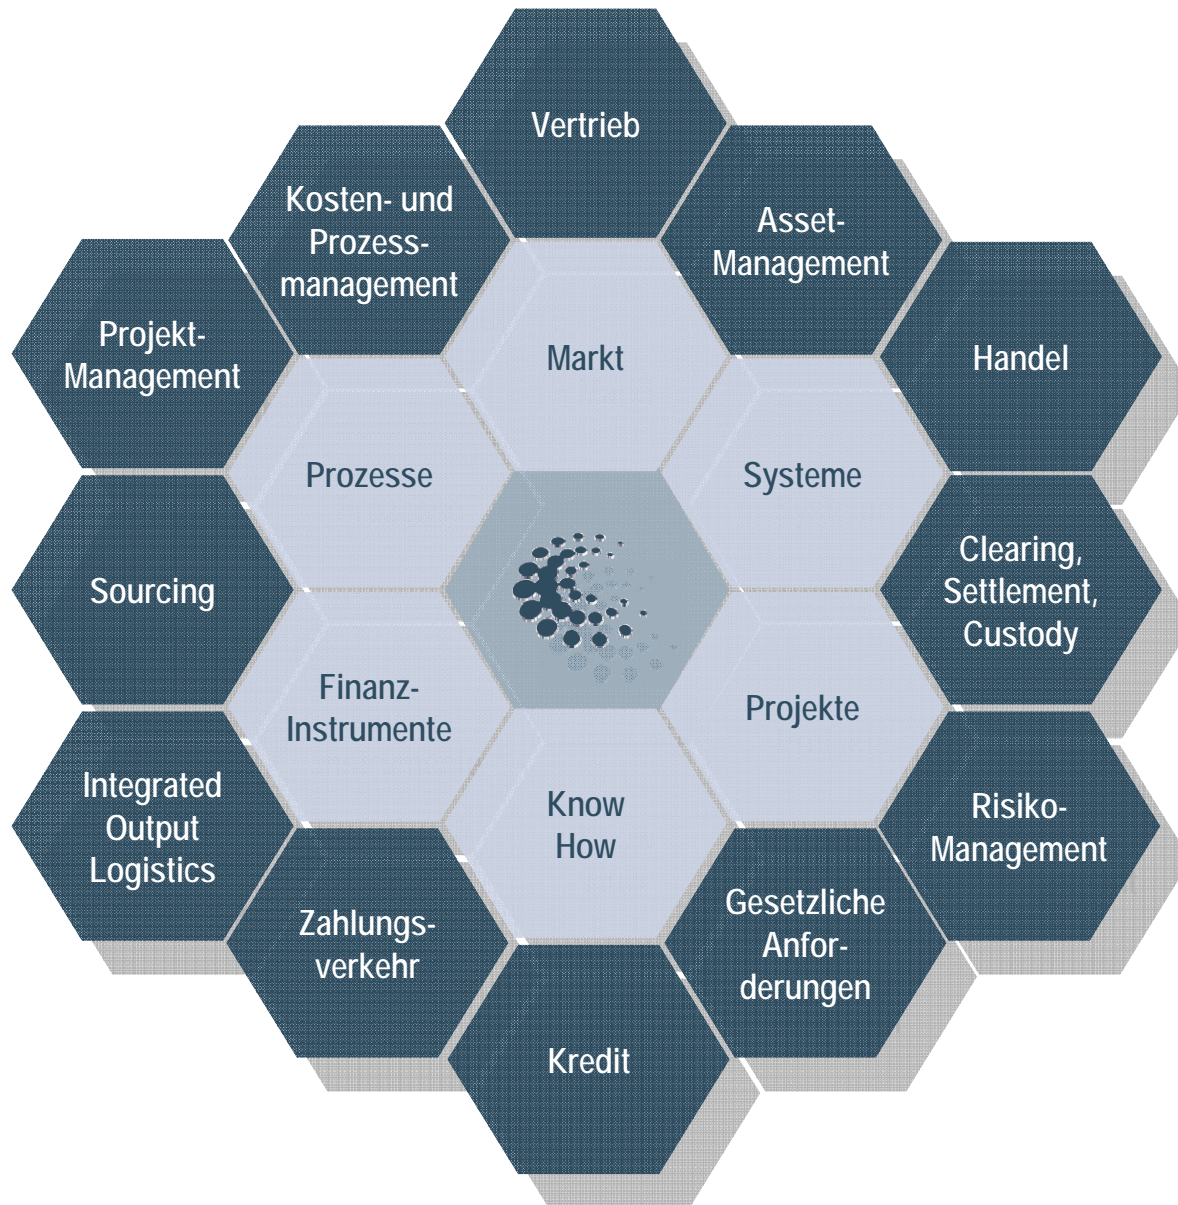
Vertrieb

Kosten- und Prozessmanagement

Asset-Management

Projekt-Management

Markt

Handel

Prozesse

Systeme

Sourcing

Clearing, Settlement, Custody

Finanz-Instrumente

Projekte

Integrated Output Logistics

Know How

Risiko-Management

Zahlungsverkehr

Gesetzliche Anforderungen

Kredit